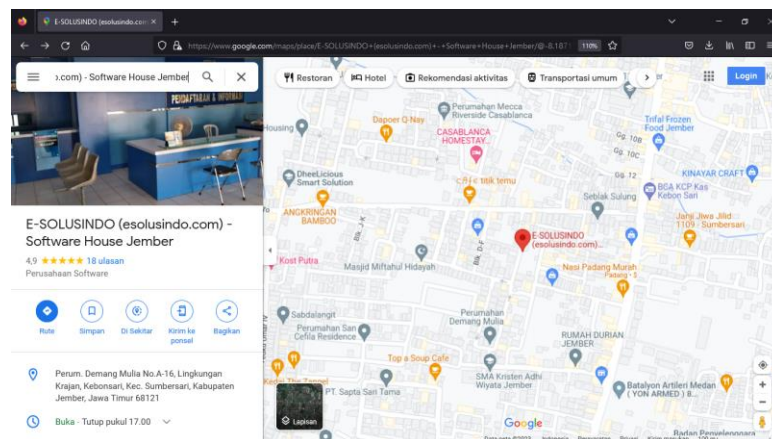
E-SOLUSINDO (esolusindo.com ×
+
https://www.google.com/maps/place/E-SOLUSINDO+(esolusindo.com)+-+Software+House+Jember/@-8.187
110%
).com) - Software House Jember
Restoran
Hotel
Rekomendasi aktivitas
Transportasi umum
Login
PENDAFTARAN & INFORMASI
E-SOLUSINDO (esolusindo.com) - Software House Jember
4,9 ★★★★★ 18 ulasan
Perusahaan Software
Rute
Simpan
Di Sekitar
Kirim ke ponsel
Bagikan
Perum. Demang Mulia No.A-16, Lingkungan Krajan, Kebonsari, Kec. Sumbersari, Kabupaten Jember, Jawa Timur 68121
Buka · Tutup pukul 17.00
Perumahan Mecca Riverside Casablanca
Housing
Dapoer Q Nay
CASABLANCA HOMESTAY
Trifal Frozen Food Jember
Gg 10B
Gg 10C
Gg 12
KINAYAR CRAFT
DheeLicious Smart Solution
Cafe titik temu
Seblak Sulung
BCA KCP Kas Kebon Sari
ANGKRINGAN BAMBOO
Jahe Jiwa Jilid 1109 Sumbersari
E-SOLUSINDO (esolusindo.com)...
Kost Putra
Masjid Miftahul Hidayah
Nasi Padang Murah Padang 5
Perumahan Demang Mulia
Sabdalangit
Perumahan San Cefila Residence
RUMAH DURIAN JEMBER
Top a Soup Cafe
SMA Kristen Adhi Wiyata Jember
Batalyon Artileri Medan (YON ARMED) 8
PT. Sapta Sari Tama
Lapisan
Google